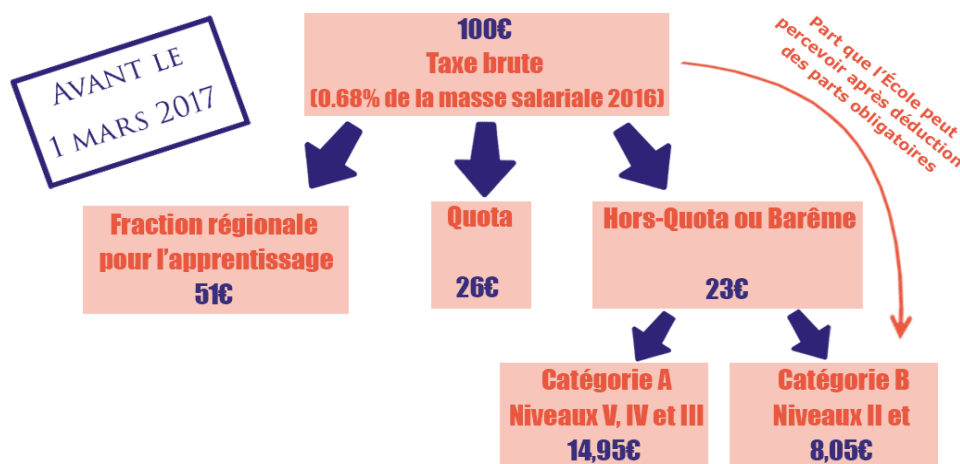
AVANT LE 1 MARS 2017

100€
Taxe brute
(0.68% de la masse salariale 2016)

Part que l'École peut percevoir après déduction des parts obligatoires

Fraction régionale pour l'apprentissage
51€

Quota
26€

Hors-Quota ou Barême
23€

Catégorie A
Niveaux V, IV et III
14,95€

Catégorie B
Niveaux II et
8,05€